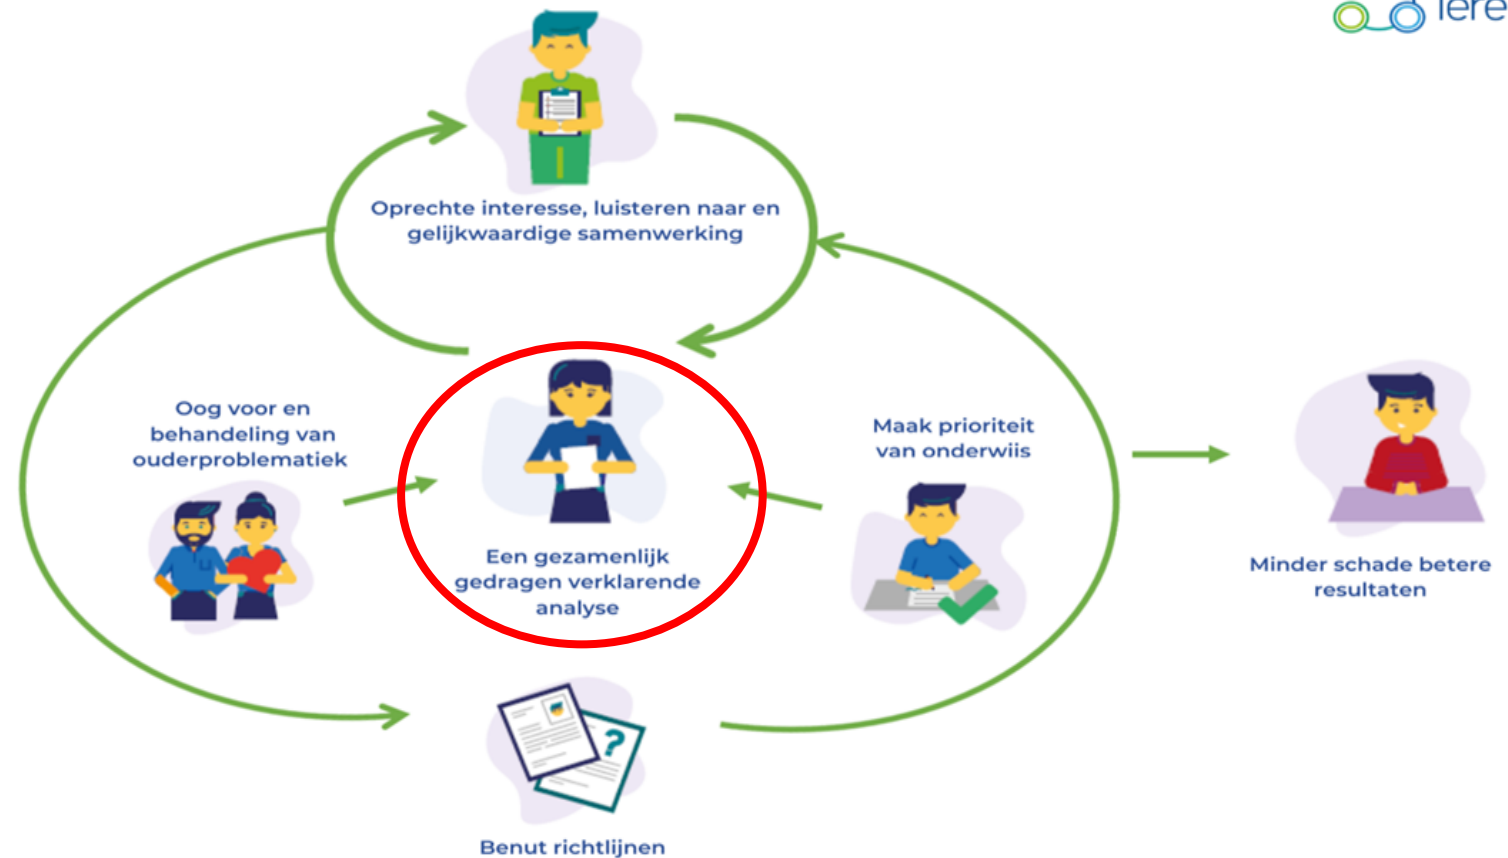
lere

Oprechte interesse, luisteren naar en gelijkwaardige samenwerking

Oog voor en behandeling van ouderproblematiek

Een gezamenlijk gedragen verklarende analyse

Maak prioriteit van onderwiis

Minder schade betere resultaten

Benut richtlijnen